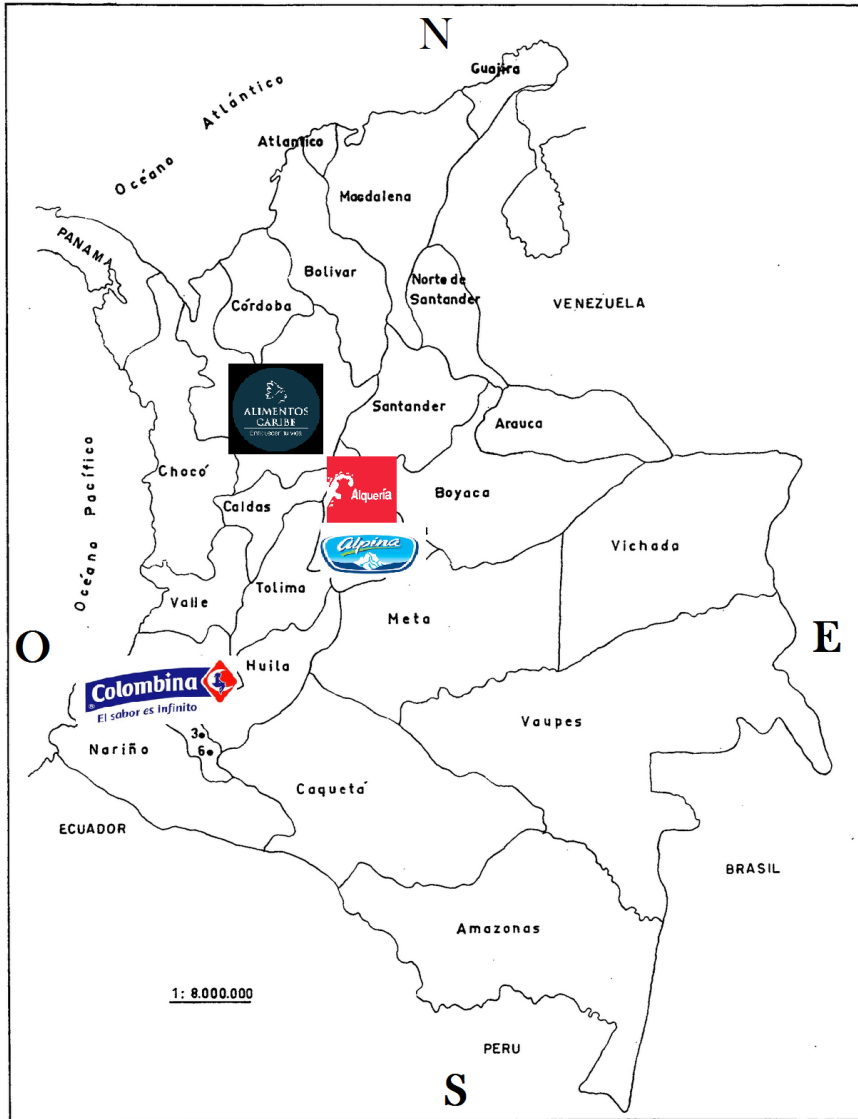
N

Guajira

Océano Atlántico

Atlantico

Madalena

PANAMA

Bolivar

Norte de Santander

VENEZUELA

Córdoba

ALIMENTOS CARIBE

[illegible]

Santander

Arauca

Chocó

Océano Pacifico

Alquería

Boyaca

Caldas

Alpina

Vichada

Tolima

Valle

Meta

O

E

Colombina

El sabor es infinito

Huila

Vaupes

Nariño

3
6

Caquetá

ECUADOR

BRASIL

Amazonas

1: 8.000.000

PERU

S